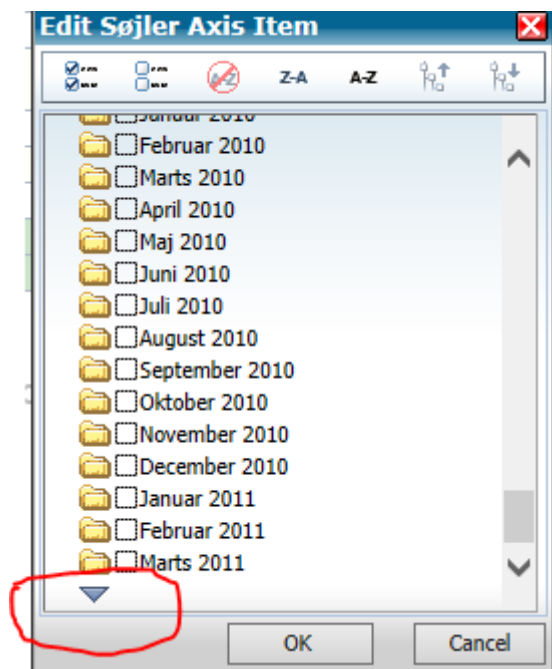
Edit Søjler Axis Item

Z-A
A-Z

Januar 2010
Februar 2010
Marts 2010
April 2010
Maj 2010
Juni 2010
Juli 2010
August 2010
September 2010
Oktober 2010
November 2010
December 2010
Januar 2011
Februar 2011
Marts 2011

OK
Cancel